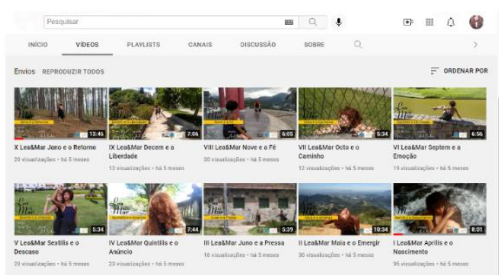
Pesquisar

INÍCIO VÍDEOS PLAYLISTS CANAIS DISCUSSÃO SOBRE

Envios REPRODUZIR TODOS

ORDENAR POR

13:45
X Lea&Mar Jano e o Retorno
20 visualizações • há 5 meses

7:06
IX Lea&Mar Decem e a Liberdade
13 visualizações • há 5 meses

6:05
VIII Lea&Mar Nove e a Fé
30 visualizações • há 5 meses

5:34
VII Lea&Mar Octo e o Caminho
20 visualizações • há 5 meses

6:56
VI Lea&Mar Septem e a Emoção
19 visualizações • há 5 meses

5:34
V Lea&Mar Sextilis e o Descaso
20 visualizações • há 5 meses

7:44
IV Lea&Mar Quintilis e o Anúncio
20 visualizações • há 5 meses

III Lea&Mar Juno e a Pressa
18 visualizações • há 5 meses

II Lea&Mar Maia e o Emergir
30 visualizações • há 5 meses

I Lea&Mar Aprilis e o Nascimento
96 visualizações • há 5 meses